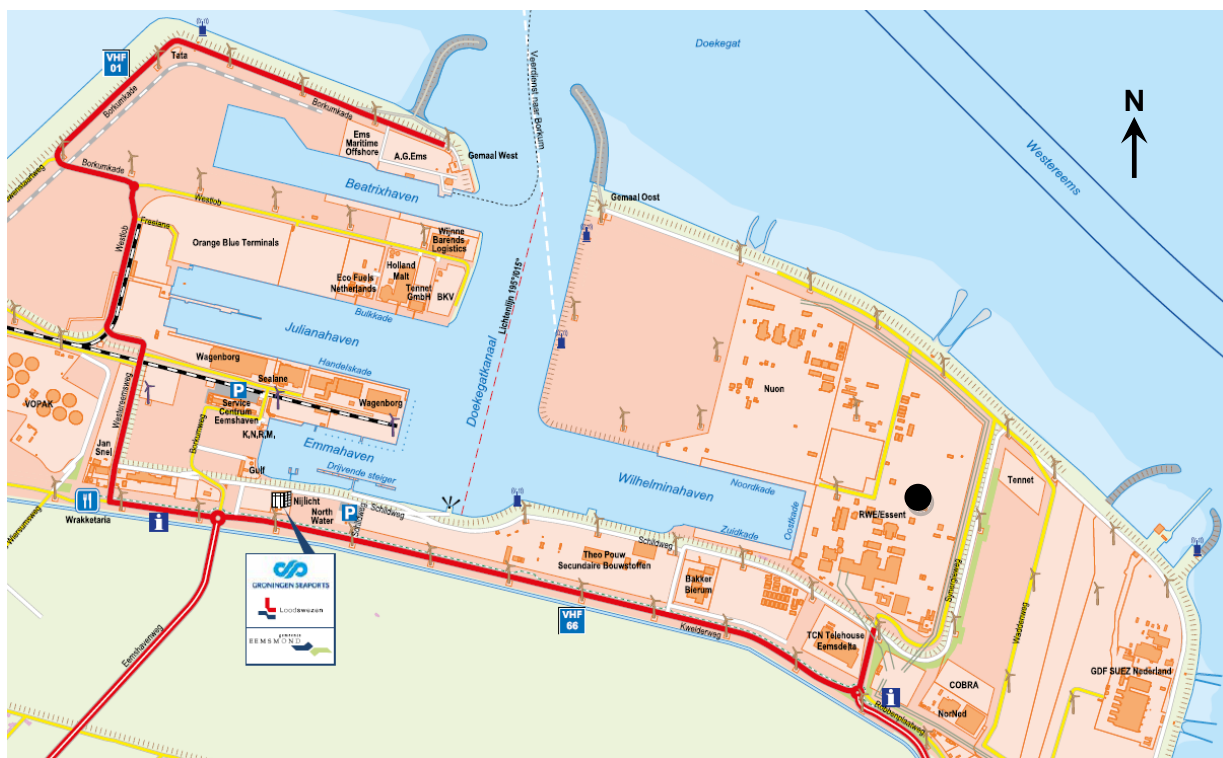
VHF 01

Tata

Borkumkade

Borkumkade

Ems Maritime Offshore

A.G.Ems

Gemaal West

Veerdienst naar Borkum

Doekegat

N

Westereems

Beatrixhaven

Westlob

Freelans

Westlob

Orange Blue Terminals

Wijnne Barends Logistics

Holland Malt

Eco Fuels Netherlands

Tennet GmbH

BKV

Bulkkade

Gemaal Oost

Lichtlijn 195°015°

Julianahaven

Handelskade

Wagenborg

Sealane

Wagenborg

P

Service Centrum Eemshaven

K.N.R.M.

VOPAK

Westeremsweg

Jan Snel

Borkumweg

Emmahaven

Drijvende steiger

Gulf

Doekegatkanaal

Nuon

Wilhelminahaven

Noordkade

Zuidkade

Oostkade

RWE/Essent

Tennet

Wrakketaria

Nijlicht

North Water

P

Schildweg

Schildweg

Theo Pouw Secundaire Bouwstoffen

Bakker Bierum

GRONINGEN SEAPORTS

Loodswezen

EEMSMOND

VHF 66

Kwelderweg

TCN Telehouse Eemsdelta

Eemshavenweg

Waddenweg

Spijkerweg

COBRA

NorNed

GDF SUEZ Nederland

Robbenplaatweg